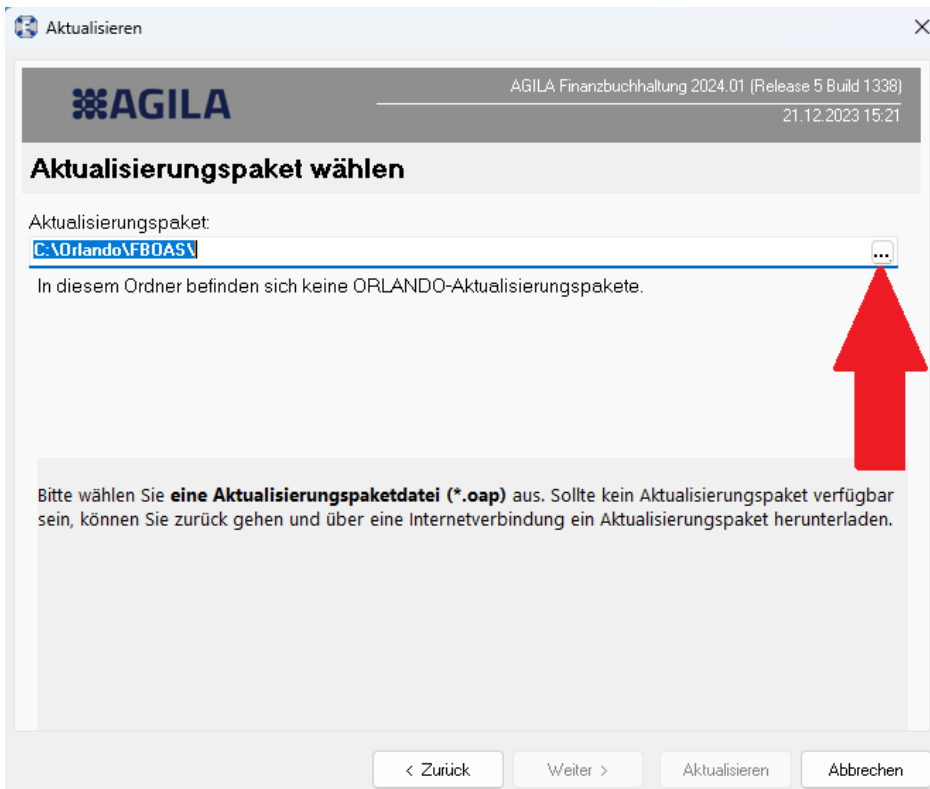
Aktualisieren

AGILA

AGILA Finanzbuchhaltung 2024.01 (Release 5 Build 1338)
21.12.2023 15:21

Aktualisierungspaket wählen

Aktualisierungspaket:
C:\Orlando\FBOAS\
...

In diesem Ordner befinden sich keine ORLANDO-Aktualisierungspakete.

Bitte wählen Sie **eine Aktualisierungspaketdatei (*.oap)** aus. Sollte kein Aktualisierungspaket verfügbar sein, können Sie zurück gehen und über eine Internetverbindung ein Aktualisierungspaket herunterladen.

< Zurück
Weiter >
Aktualisieren
Abbrechen